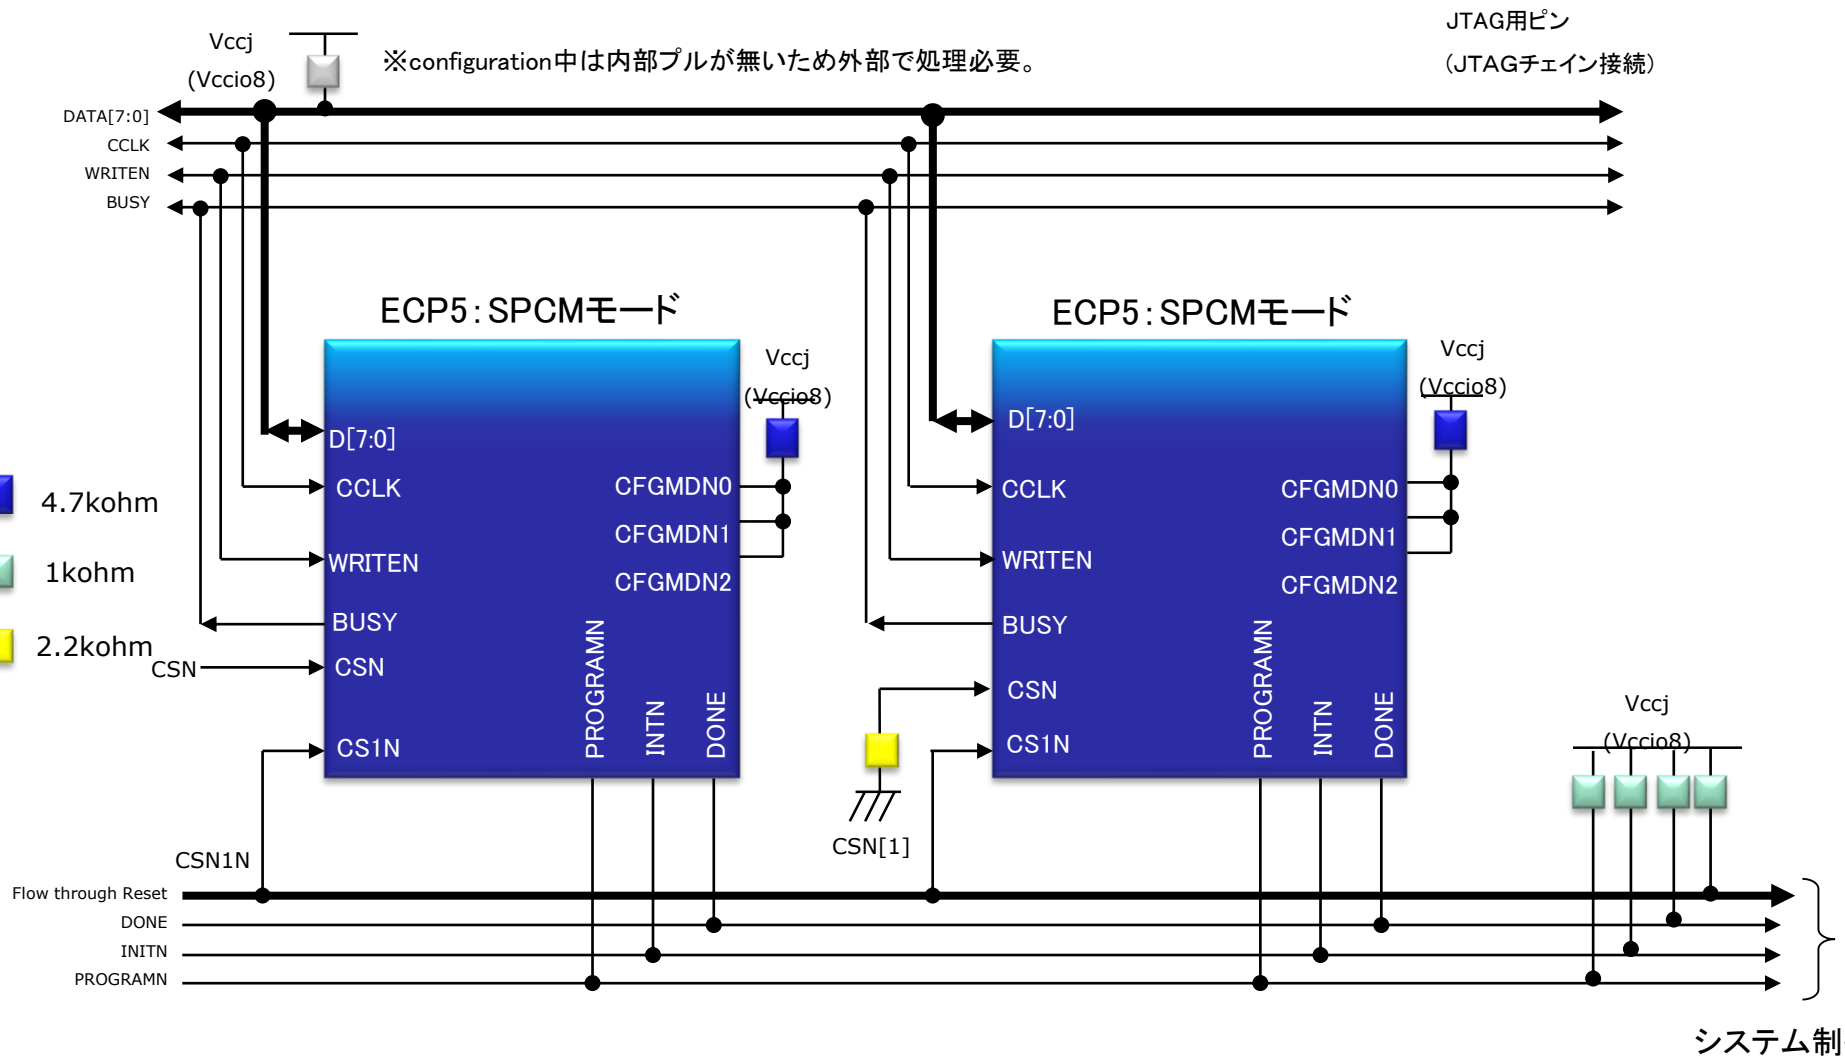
Vccj
(Vccio8)

※configuration中は内部プルが無いため外部で処理必要。

JTAG用ピン
(JTAGチェイン接続)

DATA[7:0]
CCLK
WRITEN
BUSY

ECP5:SPCMモード

Vccj
(Vccio8)

D[7:0]
CCLK
WRITEN
BUSY
CSN
CS1N
CFGMDN0
CFGMDN1
CFGMDN2
PROGRAMN
INTN
DONE

ECP5:SPCMモード

Vccj
(Vccio8)

D[7:0]
CCLK
WRITEN
BUSY
CSN
CS1N
CFGMDN0
CFGMDN1
CFGMDN2
PROGRAMN
INTN
DONE

4.7kohm
1kohm
2.2kohm
CSN

CSN[1]

Vccj
(Vccio8)

CSN1N
Flow through Reset
DONE
INITN
PROGRAMN

システム制